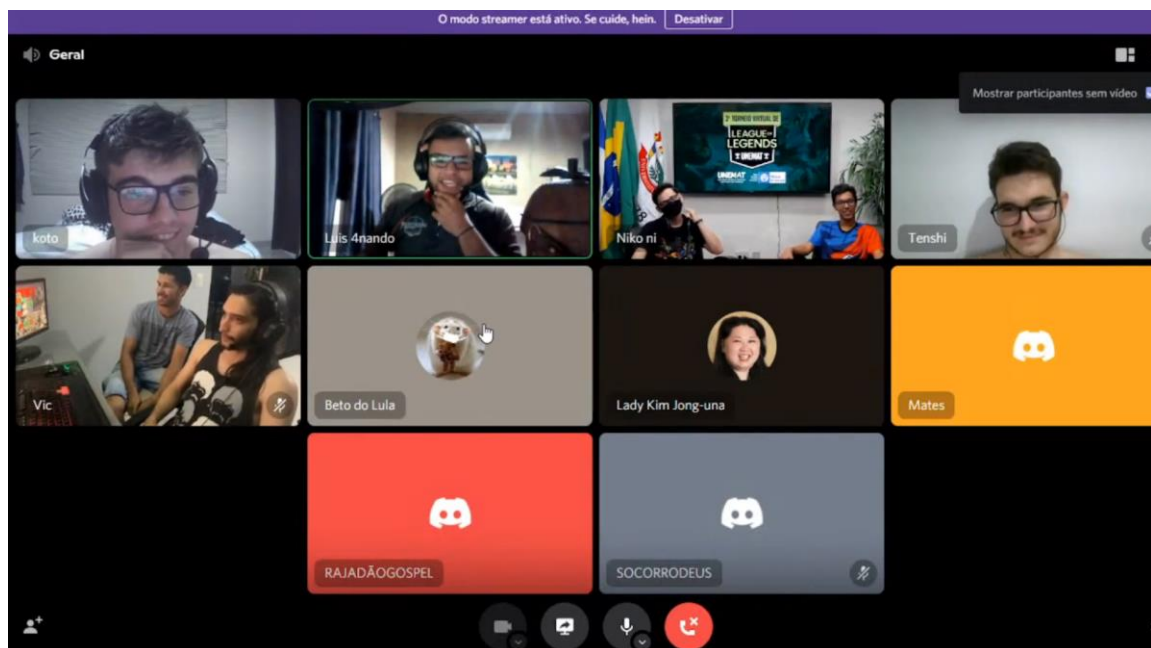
O modo streamer está ativo. Se cuide, hein. Desativar

Geral

Mostrar participantes sem vídeo

koto

Luis 4nando

2º TORNEIO VIRTUAL DE LEAGUE OF LEGENDS UNEMAT

UNEMAT

Niko ni

Tenshi

Vic

Beto do Lula

Lady Kim Jong-una

Mates

RAJADÃOGOSPEL

SOCORRODEUS